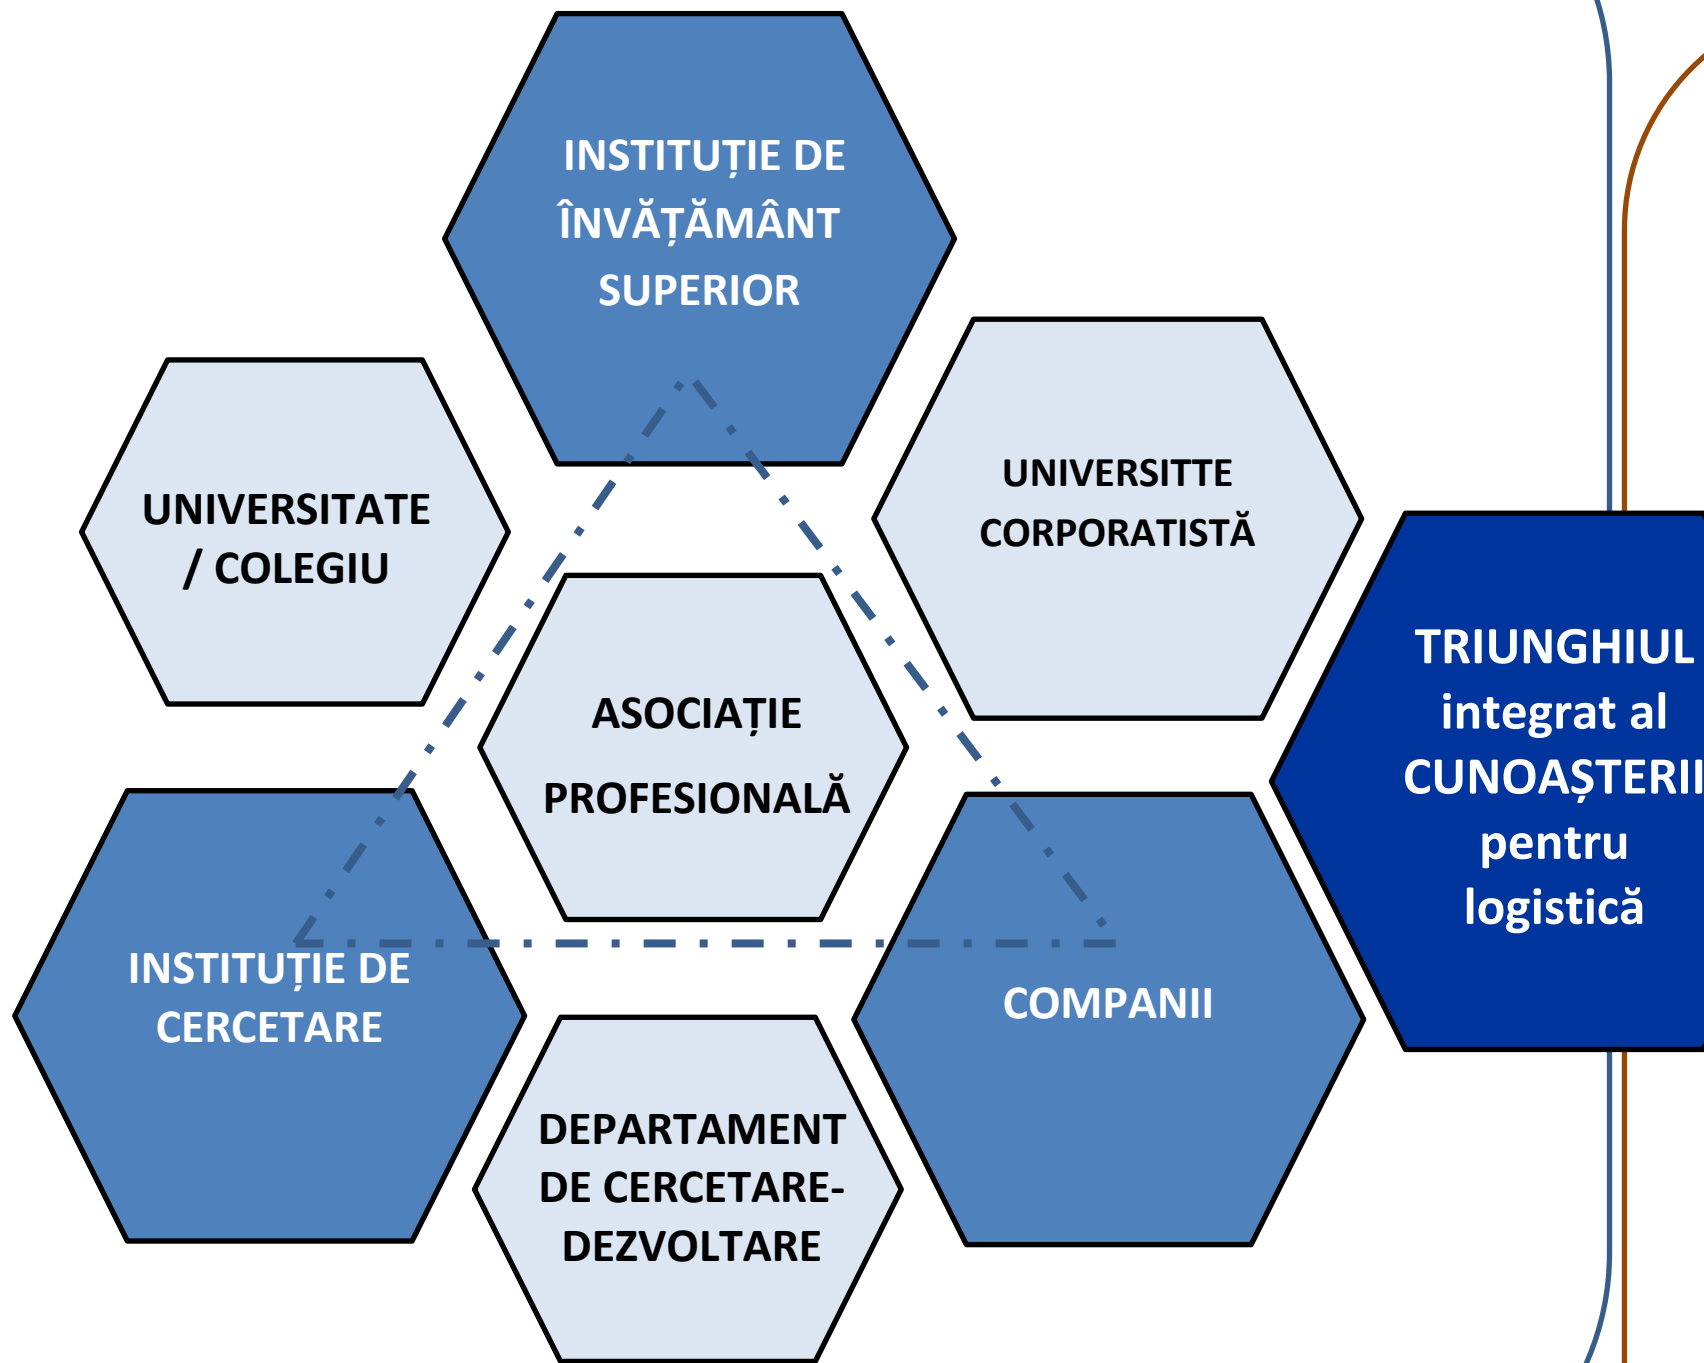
INSTITUȚIE DE ÎNVĂȚĂMÂNT SUPERIOR

UNIVERSITATE / COLEGIU

UNIVERSITTE CORPORATISTĂ

ASOCIAȚIE PROFESIONALĂ

TRIUNGHIUL integrat al CUNOAȘTERII pentru logistică

INSTITUȚIE DE CERCETARE

COMPANII

DEPARTAMENT DE CERCETARE-DEZVOLTARE